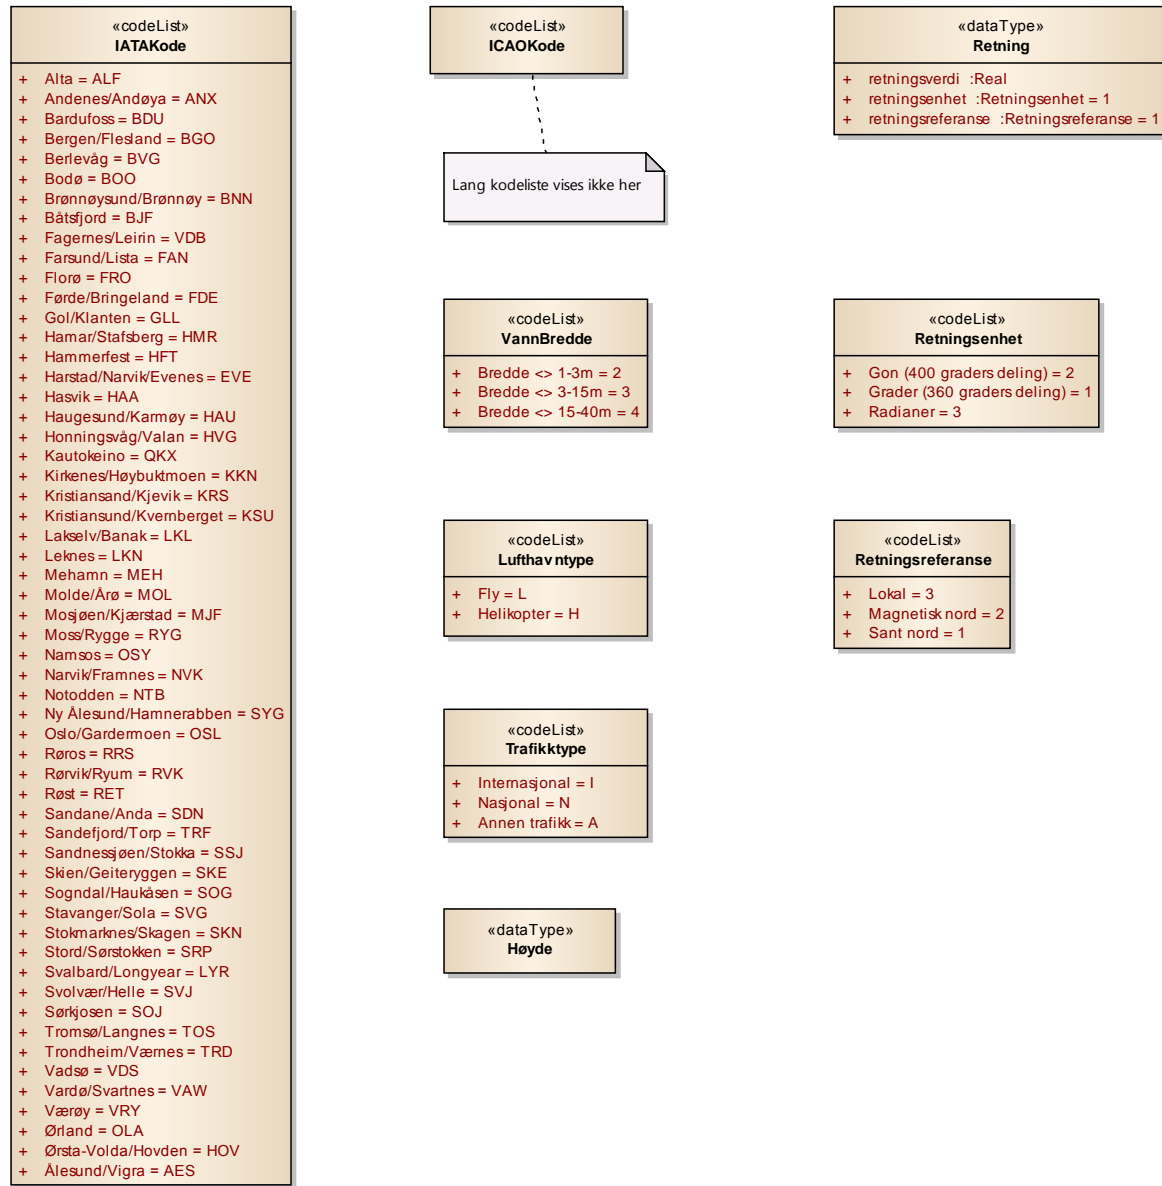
«codeList»
IATAKode

+ Alta = ALF
+ Andenes/Andøya = ANX
+ Bardufoss = BDU
+ Bergen/Flesland = BGO
+ Berlevåg = BVG
+ Bodø = BOO
+ Brønnøysund/Brønnøy = BNN
+ Båtsfjord = BJF
+ Fagernes/Leirin = VDB
+ Farsund/Lista = FAN
+ Florø = FRO
+ Førde/Bringeland = FDE
+ Gol/Klanten = GLL
+ Hamar/Stafsberg = HMR
+ Hammerfest = HFT
+ Harstad/Narvik/Evenes = EVE
+ Hasvik = HAA
+ Haugesund/Karmøy = HAU
+ Honningsvåg/Valan = HVG
+ Kautokeino = QKX
+ Kirkenes/Høybuktmoen = KKN
+ Kristiansand/Kjevik = KRS
+ Kristiansund/Kvernberget = KSU
+ Lakselv/Banak = LKL
+ Leknes = LKN
+ Mehamn = MEH
+ Molde/Årø = MOL
+ Mosjøen/Kjærstad = MJF
+ Moss/Rygge = RYG
+ Namsos = OSY
+ Narvik/Framnes = NVK
+ Notodden = NTB
+ Ny Ålesund/Hamnerabben = SYG
+ Oslo/Gardermoen = OSL
+ Røros = RRS
+ Rørvik/Ryum = RVK
+ Røst = RET
+ Sandane/Anda = SDN
+ Sandefjord/Torp = TRF
+ Sandnessjøen/Stokka = SSJ
+ Skien/Geiteryggen = SKE
+ Sogndal/Haukåsen = SOG
+ Stavanger/Sola = SVG
+ Stokmarknes/Skagen = SKN
+ Stord/Sørstokken = SRP
+ Svalbard/Longyear = LYR
+ Svolvær/Helle = SVJ
+ Sørkjosen = SOJ
+ Tromsø/Langnes = TOS
+ Trondheim/Værnes = TRD
+ Vadsø = VDS
+ Vardø/Svartnes = VAW
+ Værøy = VRY
+ Ørland = OLA
+ Ørsta-Volda/Hovden = HOV
+ Ålesund/Vigra = AES

«codeList»
ICAOKode

Lang kodeliste vises ikke her

«dataType»
Retning

+ retningsverdi :Real
+ retningsenhet :Retningsenhet = 1
+ retningsreferanse :Retningsreferanse = 1

«codeList»
VannBredde

+ Bredde <> 1-3m = 2
+ Bredde <> 3-15m = 3
+ Bredde <> 15-40m = 4

«codeList»
Retningsenhet

+ Gon (400 graders deling) = 2
+ Grader (360 graders deling) = 1
+ Radianer = 3

«codeList»
Lufthavntype

+ Fly = L
+ Helikopter = H

«codeList»
Retningsreferanse

+ Lokal = 3
+ Magnetisk nord = 2
+ Sant nord = 1

«codeList»
Trafikktype

+ Internasjonal = I
+ Nasjonal = N
+ Annen trafikk = A

«dataType»
Høyde